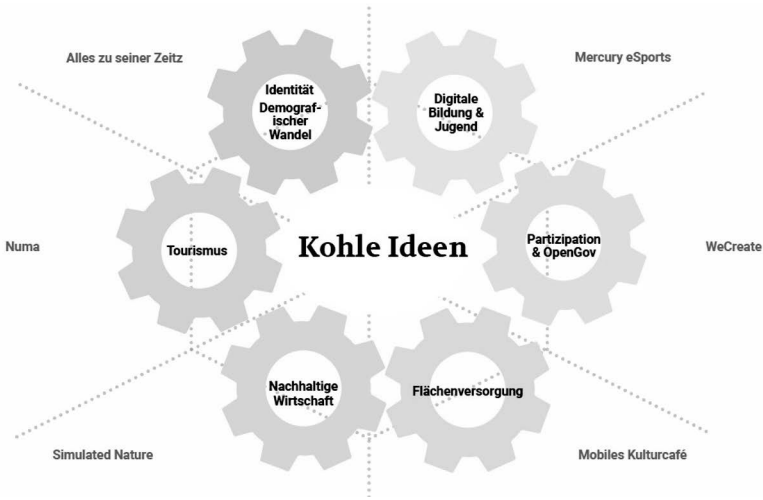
Alles zu seiner Zeitz

Identität Demografischer Wandel

Digitale Bildung & Jugend

Mercury eSports

Numa

Tourismus

Kohle Ideen

Partizipation & OpenGov

WeCreate

Nachhaltige Wirtschaft

Flächenversorgung

Simulated Nature

Mobiles Kulturcafé